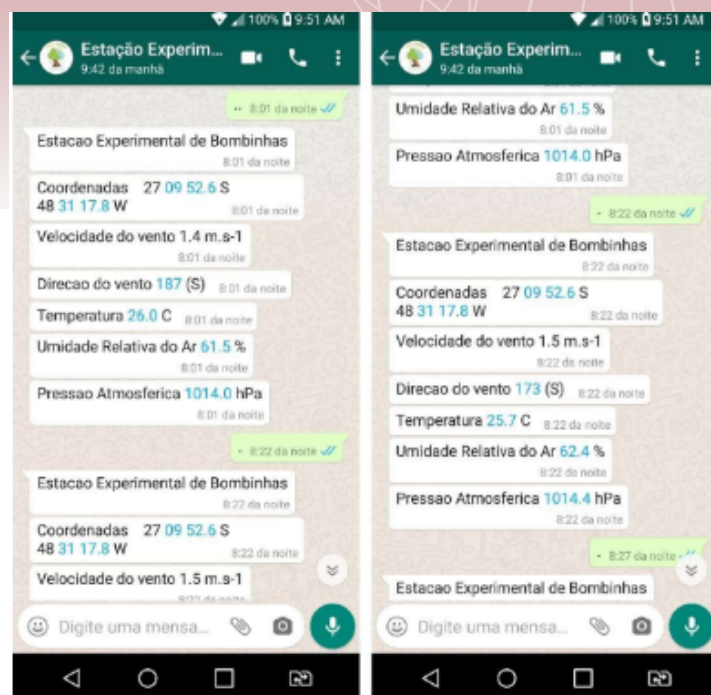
100% 9:51 AM

Estação Experim...
9:42 da manhã

.. 8:01 da noite

Estacao Experimental de Bombinhas
8:01 da noite

Coordenadas 27 09 52.6 S
48 31 17.8 W
8:01 da noite

Velocidade do vento 1.4 m.s-1
8:01 da noite

Direcao do vento 187 (S) 8:01 da noite

Temperatura 26.0 C 8:01 da noite

Umidade Relativa do Ar 61.5 %
8:01 da noite

Pressao Atmosferica 1014.0 hPa
8:01 da noite

.. 8:22 da noite

Estacao Experimental de Bombinhas
8:22 da noite

Coordenadas 27 09 52.6 S
48 31 17.8 W
8:22 da noite

Velocidade do vento 1.5 m.s-1
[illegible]

Digite uma mensa...

100% 9:51 AM

Estação Experim...
9:42 da manhã

Umidade Relativa do Ar 61.5 %
8:01 da noite

Pressao Atmosferica 1014.0 hPa
8:01 da noite

.. 8:22 da noite

Estacao Experimental de Bombinhas
8:22 da noite

Coordenadas 27 09 52.6 S
48 31 17.8 W
8:22 da noite

Velocidade do vento 1.5 m.s-1
8:22 da noite

Direcao do vento 173 (S) 8:22 da noite

Temperatura 25.7 C 8:22 da noite

Umidade Relativa do Ar 62.4 %
8:22 da noite

Pressao Atmosferica 1014.4 hPa
8:22 da noite

.. 8:27 da noite

Estacao Experimental de Bombinhas

Digite uma mensa...